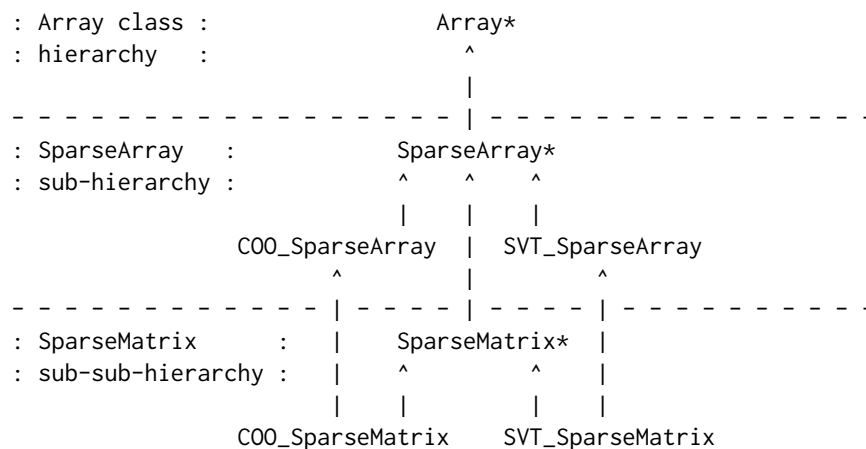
: Array class :                Array*
: hierarchy   :                  ^
                                 |
- - - - - - - - - - - - - - - - -|- - - - - - - - - - - - - - - - -
: SparseArray   :            SparseArray*
: sub-hierarchy :            ^     ^     ^
                             |     |     |
              COO_SparseArray  |  SVT_SparseArray
                      ^          |          ^
- - - - - - - - - - - | - - - - | - - - - | - - - - - - - - - - -
: SparseMatrix      :   |     SparseMatrix*   |
: sub-sub-hierarchy :   |     ^           ^   |
                        |     |           |   |
              COO_SparseMatrix     SVT_SparseMatrix